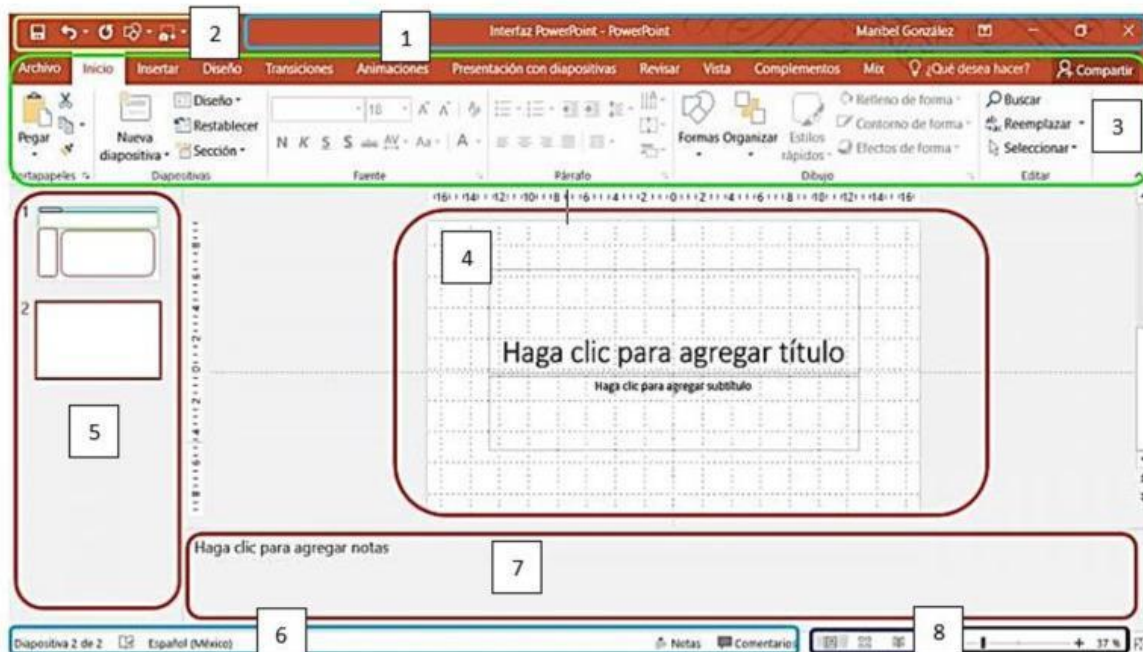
2

1

Interfaz PowerPoint - PowerPoint

Maribel González

Archivo Inicio Insertar Diseño Transiciones Animaciones Presentación con diapositivas Revisar Vista Complementos Mix ¿Qué desea hacer? Compartir

Pegar

Nueva diapositiva

Diseño

Restablecer

Sección

18

N K S S abc AV Aa A

Formas Organizar Estilos rápidos

Relleno de forma

Contorno de forma

Efectos de forma

Buscar

Reemplazar

Seleccionar

3

Portapapeles Diapositivas Fuente Párrafo Dibujo Editar

16 14 12 10 8 6 4 2 0 2 4 6 8 10 12 14 16

1

2

4

Haga clic para agregar título

Haga clic para agregar subtítulo

5

Haga clic para agregar notas

7

Diapositiva 2 de 2 Español (México)

6

Notas Comentarios

8

37 %